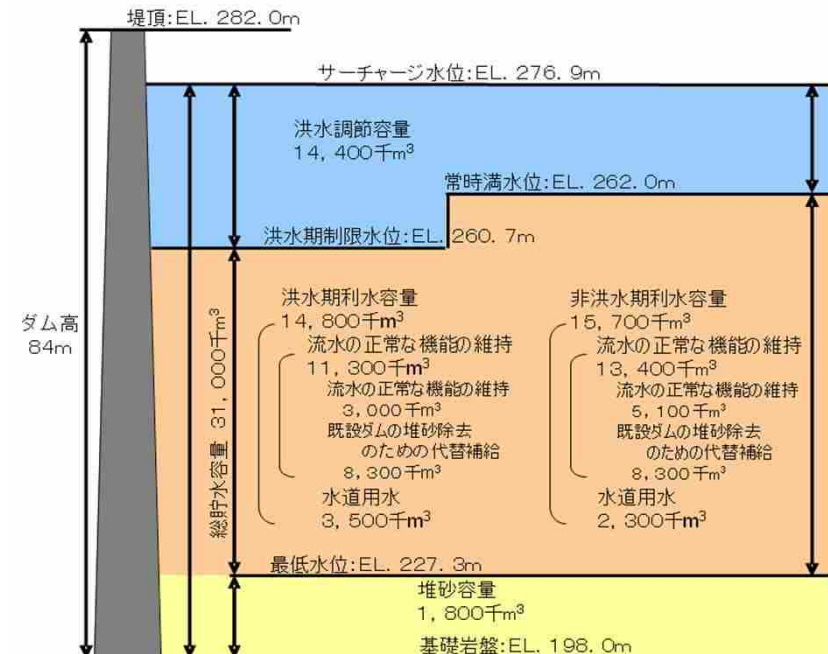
堤頂:EL. 282. 0m

サーチャージ水位:EL. 276. 9m

洪水調節容量
14, 400千m$^3$

常時満水位:EL. 262. 0m

洪水期制限水位:EL. 260. 7m

ダム高
84m

総貯水容量 31, 000千m$^3$

洪水期利水容量
14, 800千m$^3$
流水の正常な機能の維持
11, 300千m$^3$
流水の正常な機能の維持
3, 000千m$^3$
既設ダムの堆砂除去
のための代替補給
8, 300千m$^3$
水道用水
3, 500千m$^3$

非洪水期利水容量
15, 700千m$^3$
流水の正常な機能の維持
13, 400千m$^3$
流水の正常な機能の維持
5, 100千m$^3$
既設ダムの堆砂除去
のための代替補給
8, 300千m$^3$
水道用水
2, 300千m$^3$

最低水位:EL. 227. 3m

堆砂容量
1, 800千m$^3$

基礎岩盤:EL. 198. 0m